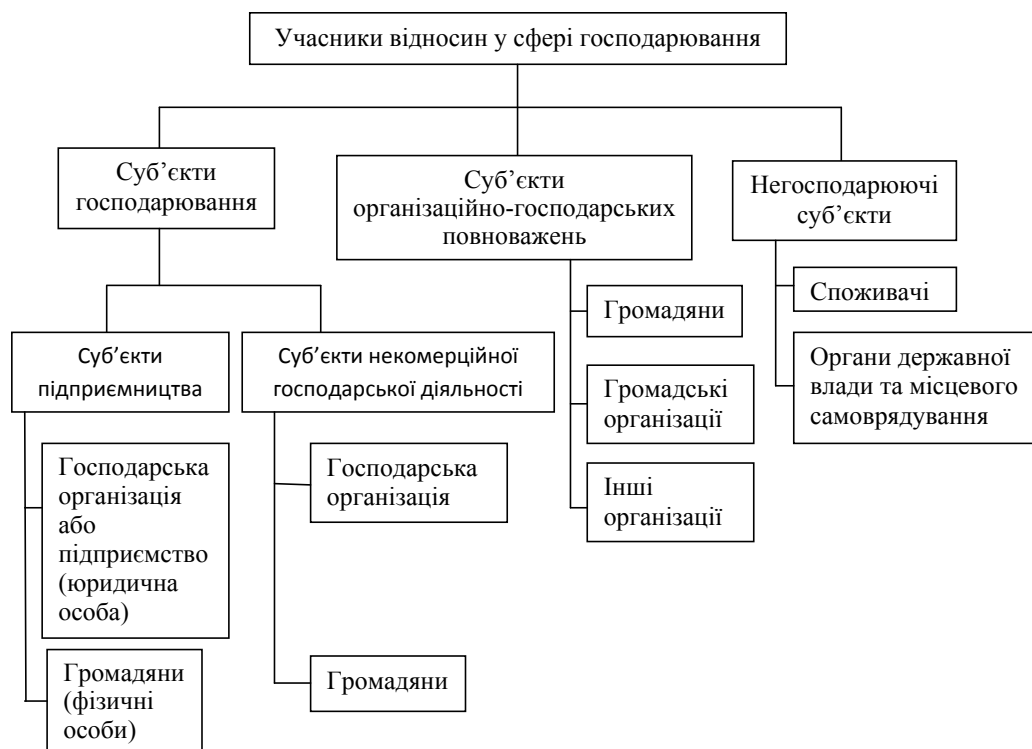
Учасники відносин у сфері господарювання

Суб'єкти господарювання

Суб'єкти організаційно-господарських повноважень

Негосподарюючі суб'єкти

Суб'єкти підприємництва

Суб'єкти некомерційної господарської діяльності

Господарська організація або підприємство (юридична особа)

Громадяни (фізичні особи)

Господарська організація

Громадяни

Громадяни

Громадські організації

Інші організації

Споживачі

Органи державної влади та місцевого самоврядування